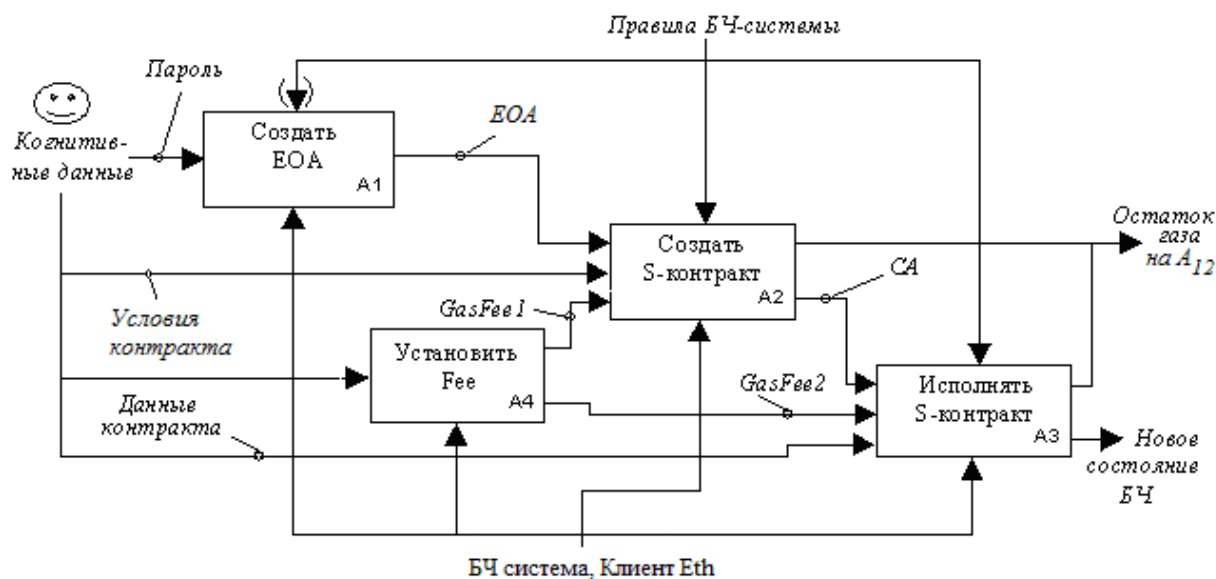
Правила БЧ-системы

Пароль

Когнитивные данные

Создать EOA

A1

EOA

Создать S-контракт

A2

Остаток газа на $A_{12}$

CA

Условия контракта

GasFee1

Установить Fee

A4

GasFee2

Исполнять S-контракт

A3

Данные контракта

Новое состояние БЧ

БЧ система, Клиент Eth